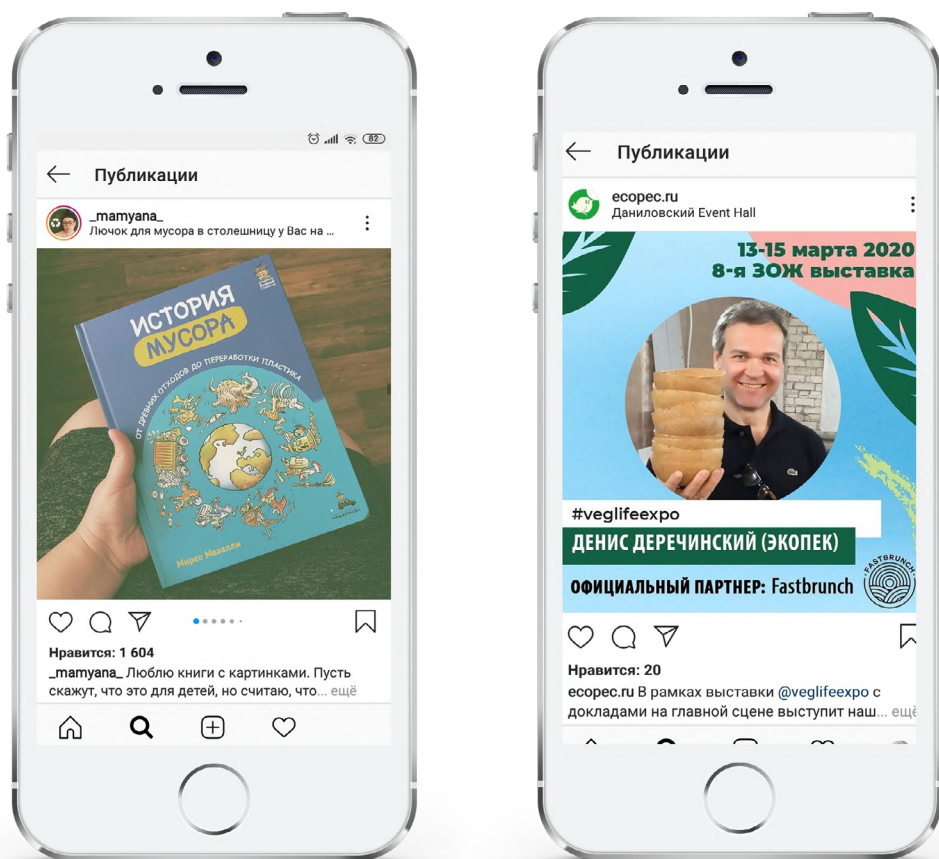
82

Публикации

_mamyana_
Лючок для мусора в столешницу у Вас на ...

ИСТОРИЯ МУСОРА
ОТ ДРЕВНИХ ОТХОДОВ ДО ПЕРЕРАБОТКИ ПЛАСТИКА
Мирко Мазелли

Нравится: 1 604
_mamyana_ Люблю книги с картинками. Пусть скажут, что это для детей, но считаю, что... ещё

Публикации

ecopec.ru
Даниловский Event Hall

13-15 марта 2020
8-я ЗОЖ выставка

#veglifeexpo
ДЕНИС ДЕРЕЧИНСКИЙ (ЭКОПЕК)
ОФИЦИАЛЬНЫЙ ПАРТНЕР: Fastbrunch
FASTBRUNCH

Нравится: 20
ecopec.ru В рамках выставки @veglifeexpo с докладами на главной сцене выступит наш... ещё